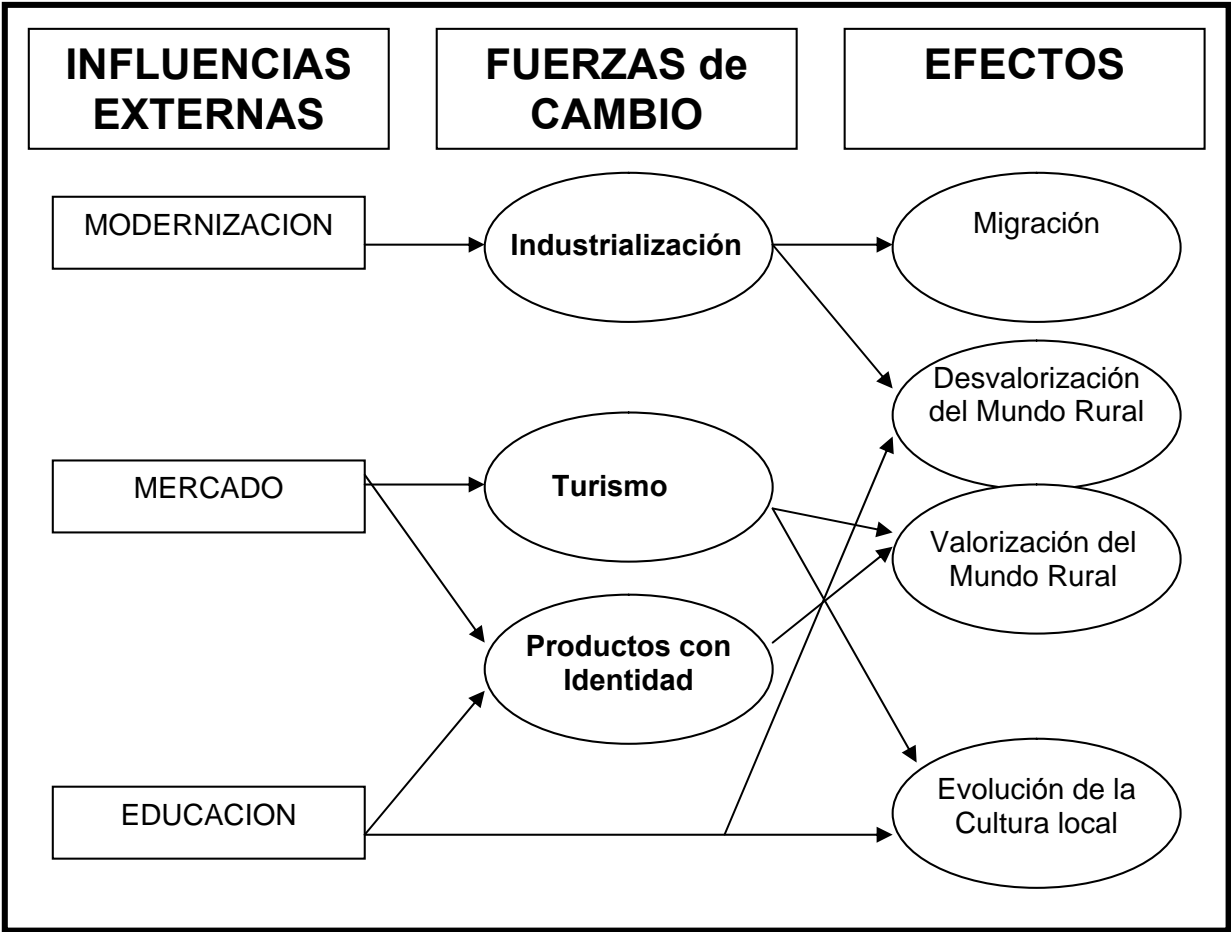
INFLUENCIAS EXTERNAS

FUERZAS de CAMBIO

EFECTOS

MODERNIZACION

Industrialización

Migración

Desvalorización del Mundo Rural

MERCADO

Turismo

Valorización del Mundo Rural

Productos con Identidad

EDUCACION

Evolución de la Cultura local